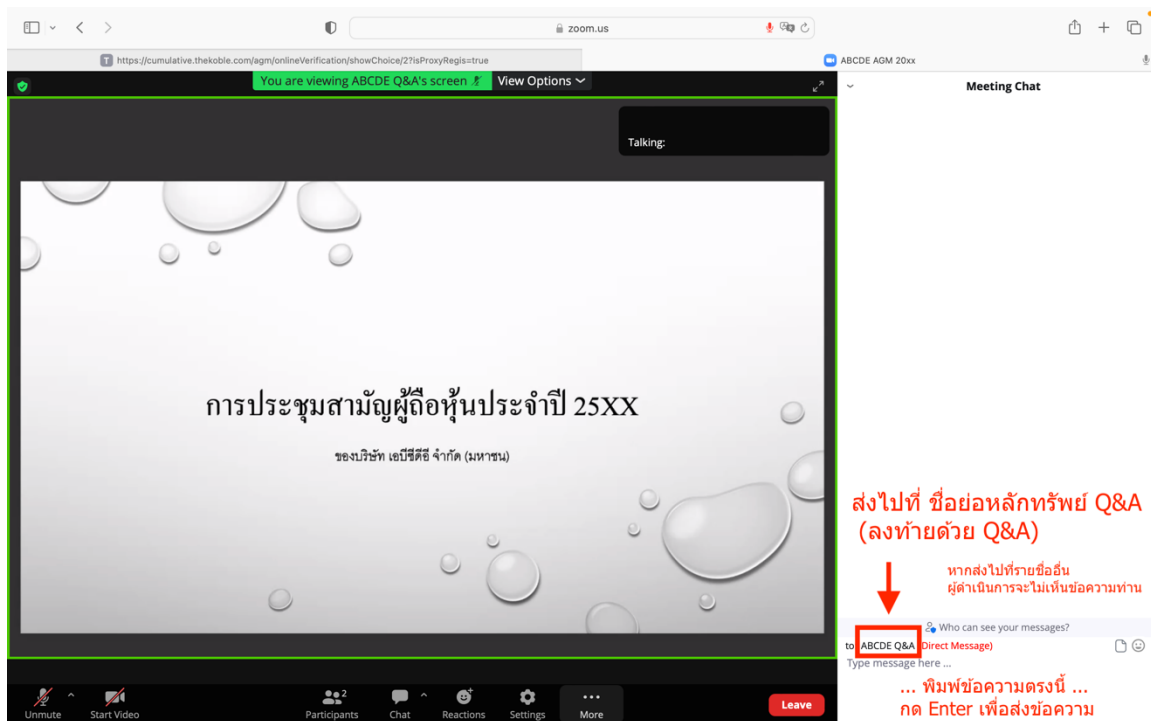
zoom.us

https://cumulative.thekoble.com/agm/onlineVerification/showChoice/2?isProxyRegis=true

ABCDE AGM 20xx

You are viewing ABCDE Q&A's screen

View Options

Meeting Chat

Talking:

การประชุมสามัญผู้ถือหุ้นประจำปี 25XX

ของบริษัท เอบีซีดีอี จำกัด (มหาชน)

ส่งไปที่ ชื่อย่อหลักทรัพย์ Q&A (ลงท้ายด้วย Q&A)

หากส่งไปที่รายชื่ออื่น ผู้ดำเนินการจะไม่เห็นข้อความท่าน

Who can see your messages?

to ABCDE Q&A (Direct Message)

Type message here ...

... พิมพ์ข้อความตรงนี้ ...

กด Enter เพื่อส่งข้อความ

Unmute

Start Video

2

Participants

Chat

Reactions

Settings

More

Leave